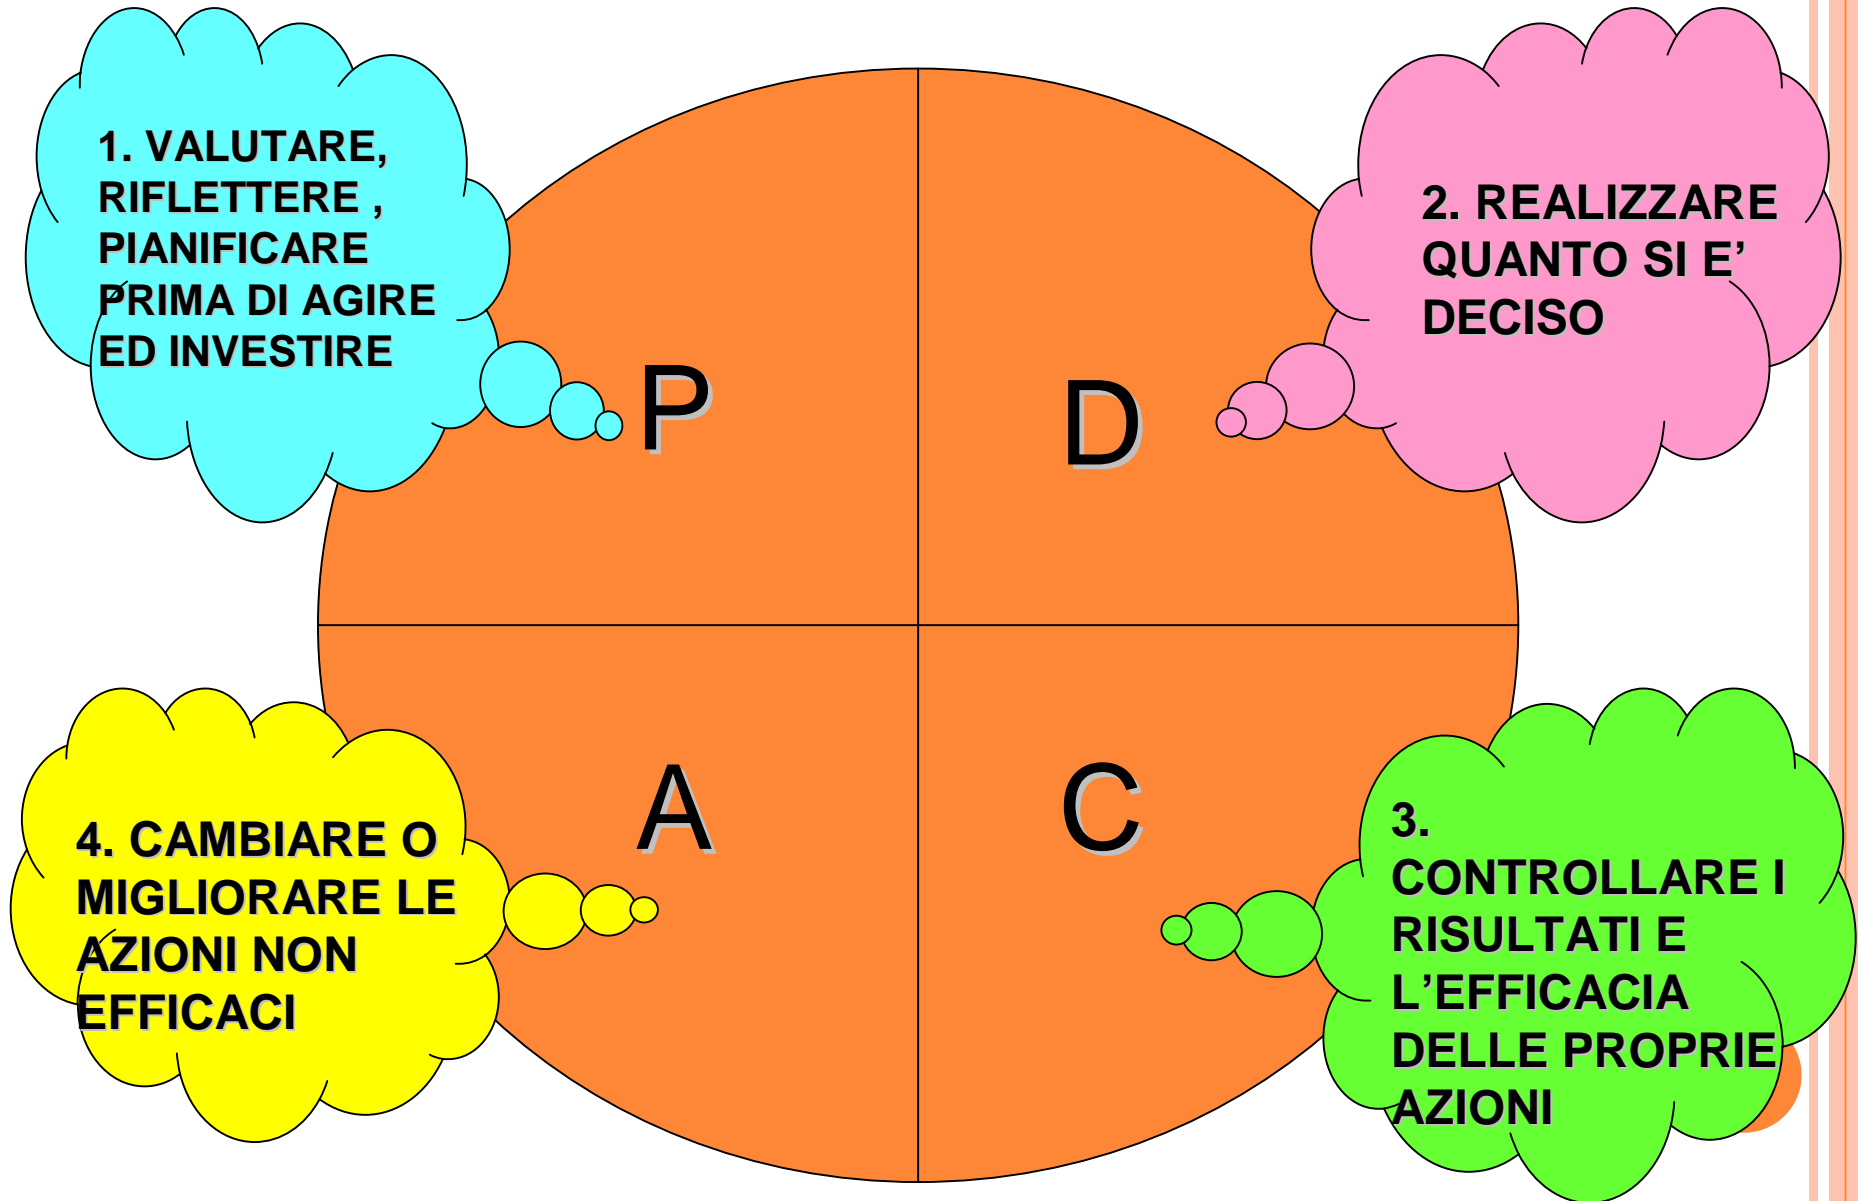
1. VALUTARE, RIFLETTERE , PIANIFICARE PRIMA DI AGIRE ED INVESTIRE

P

D

2. REALIZZARE QUANTO SI E' DECISO

4. CAMBIARE O MIGLIORARE LE AZIONI NON EFFICACI

A

C

3. CONTROLLARE I RISULTATI E L'EFFICACIA DELLE PROPRIE AZIONI